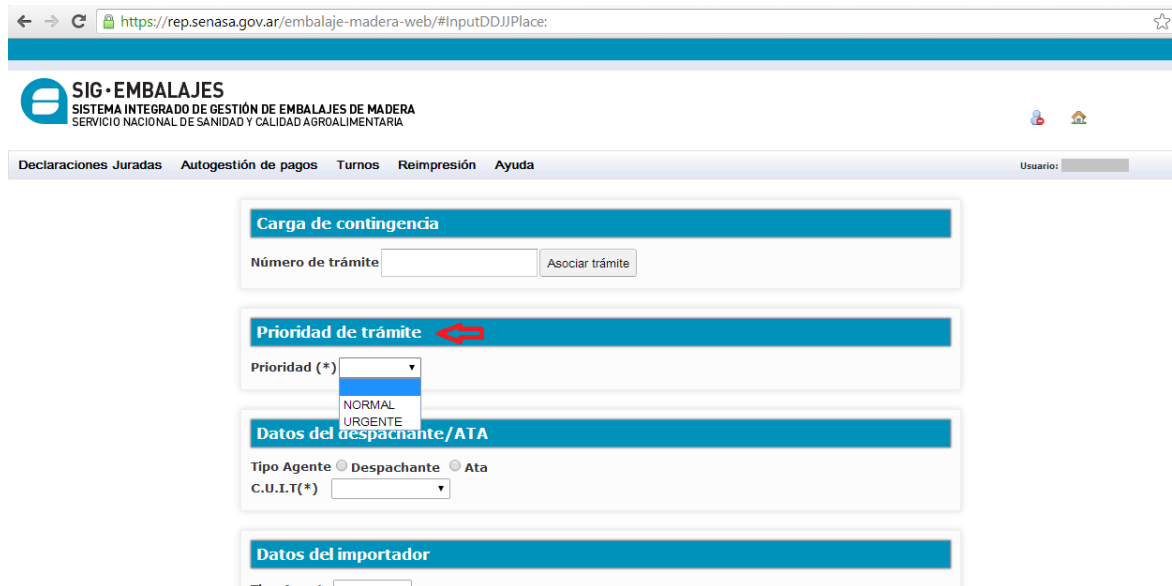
https://rep.senasa.gov.ar/embalaje-madera-web/#InputDDJJPlace:

SIG·EMBALAJES
SISTEMA INTEGRADO DE GESTIÓN DE EMBALAJES DE MADERA
SERVICIO NACIONAL DE SANIDAD Y CALIDAD AGROALIMENTARIA

Declaraciones Juradas Autogestión de pagos Turnos Reimpresión Ayuda

Usuario:

Carga de contingencia

Número de trámite Asociar trámite

Prioridad de trámite

Prioridad (*)

NORMAL
URGENTE

Datos del despachante/ATA

Tipo Agente Despachante Ata
C.U.I.T(*)

Datos del importador